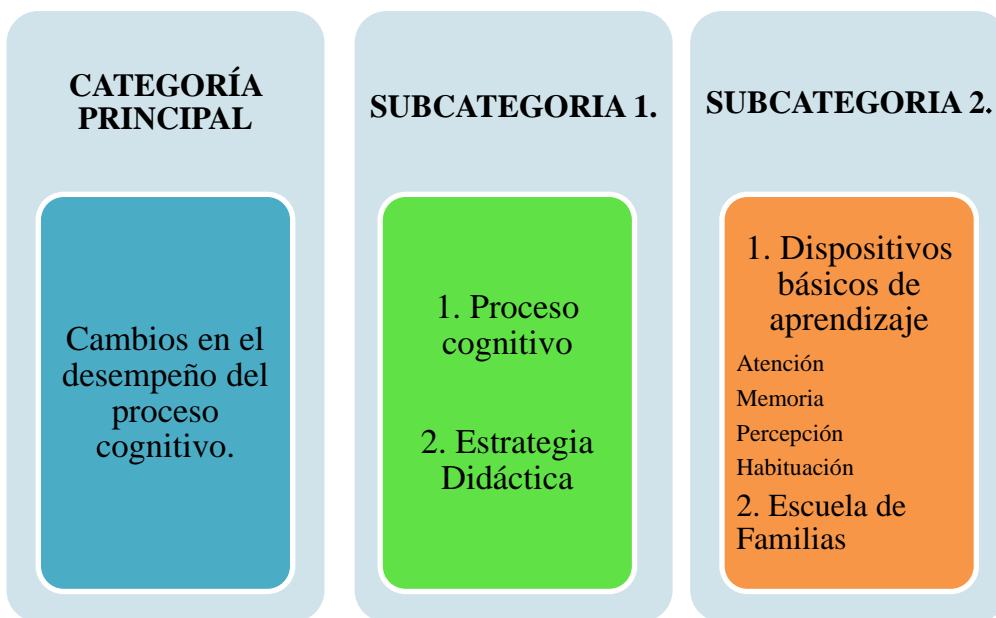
CATEGORÍA PRINCIPAL

Cambios en el desempeño del proceso cognitivo.

SUBCATEGORIA 1.

1. Proceso cognitivo

2. Estrategia Didáctica

SUBCATEGORIA 2.

1. Dispositivos básicos de aprendizaje

Atención

Memoria

Percepción

Habituación

2. Escuela de Familias